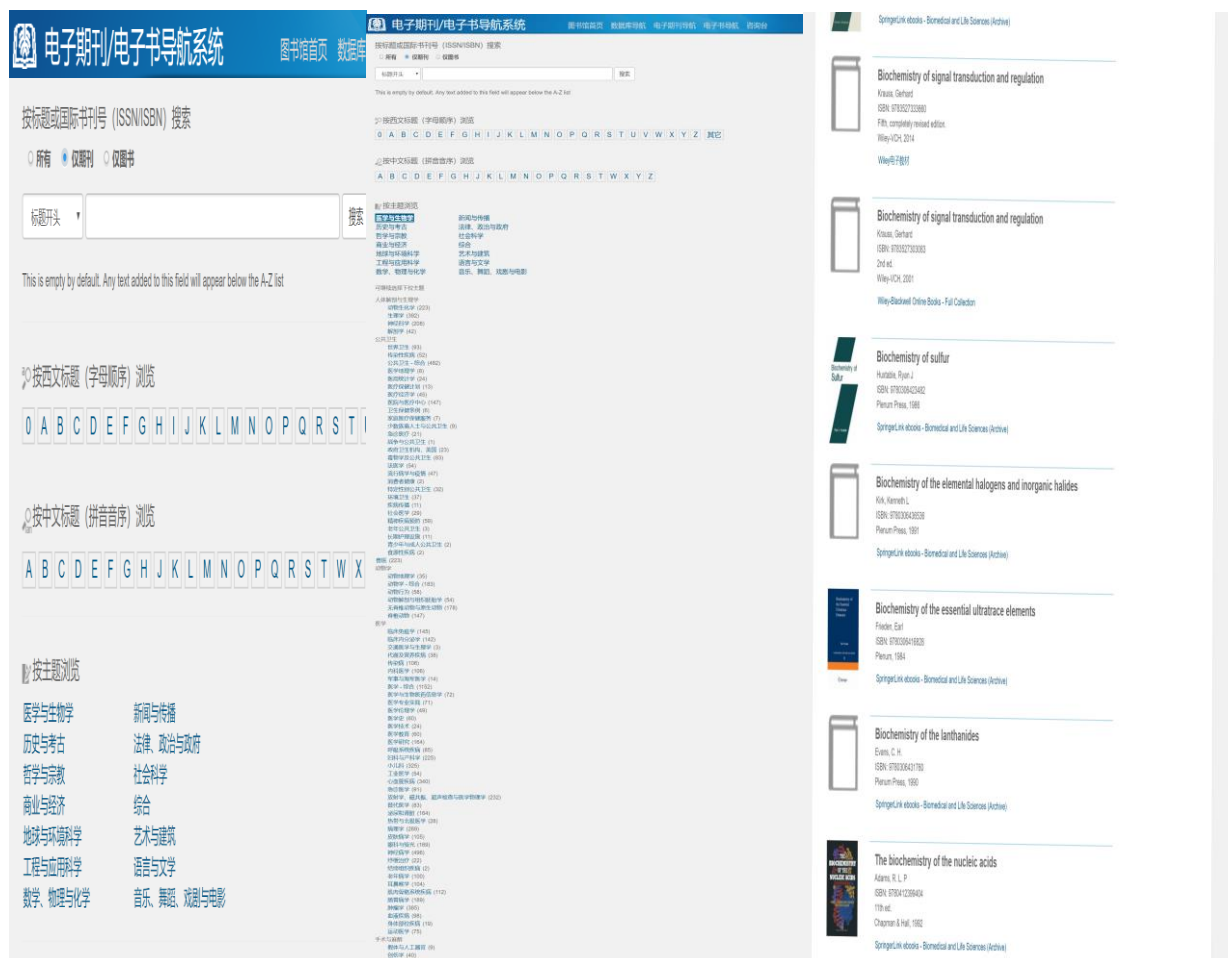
电子期刊/电子书导航系统 图书馆首页 数据库

按标题或国际书刊号（ISSN/ISBN）搜索

所有 仅期刊 仅图书

标题开头 搜索

This is empty by default. Any text added to this field will appear below the A-Z list

按西文标题（字母顺序）浏览

0 A B C D E F G H I J K L M N O P Q R S T

按中文标题（拼音音序）浏览

A B C D E F G H J K L M N O P Q R S T W X

按主题浏览

医学与生物学 新闻与传播
历史与考古 法律、政治与政府
哲学与宗教 社会科学
商业与经济 综合
地球与环境科学 艺术与建筑
工程与应用科学 语言与文学
数学、物理与化学 音乐、舞蹈、戏剧与电影

电子期刊/电子书导航系统 图书馆首页 数据库导航 电子期刊导航 电子书导航 咨询台

按标题或国际书刊号（ISSN/ISBN）搜索

所有 仅期刊 仅图书

标题开头 搜索

This is empty by default. Any text added to this field will appear below the A-Z list

按西文标题（字母顺序）浏览

0 A B C D E F G H I J K L M N O P Q R S T U V W X Y Z 其它

按中文标题（拼音音序）浏览

A B C D E F G H J K L M N O P Q R S T W X Y Z

按主题浏览

医学与生物学 新闻与传播
历史与考古 法律、政治与政府
哲学与宗教 社会科学
商业与经济 综合
地球与环境科学 艺术与建筑
工程与应用科学 语言与文学
数学、物理与化学 音乐、舞蹈、戏剧与电影

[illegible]

SpringerLink ebooks - Biomedical and Life Sciences (Archive)

Biochemistry of signal transduction and regulation
Krauss, Gerhard
ISBN: 9783527333660
Fifth, completely revised edition.
Wiley-VCH, 2014
Wiley电子图书

Biochemistry of signal transduction and regulation
Krauss, Gerhard
ISBN: 9783527303083
2nd ed.
Wiley-VCH, 2001
Wiley-Blackwell Online Books - Full Collection

Biochemistry of sulfur
Huxtable, Ryan J.
ISBN: 9780306423482
Plenum Press, 1986
SpringerLink ebooks - Biomedical and Life Sciences (Archive)

Biochemistry of the elemental halogens and inorganic halides
Kirk, Kenneth L.
ISBN: 9780306436536
Plenum Press, 1991
SpringerLink ebooks - Biomedical and Life Sciences (Archive)

Biochemistry of the essential ultratrace elements
Frieden, Earl
ISBN: 9780306416828
Plenum, 1984
SpringerLink ebooks - Biomedical and Life Sciences (Archive)

Biochemistry of the lanthanides
Evans, C. H.
ISBN: 9780306431760
Plenum Press, 1990
SpringerLink ebooks - Biomedical and Life Sciences (Archive)

The biochemistry of the nucleic acids
Adams, R. L. P.
ISBN: 9780412399404
11th ed.
Chapman & Hall, 1992
SpringerLink ebooks - Biomedical and Life Sciences (Archive)